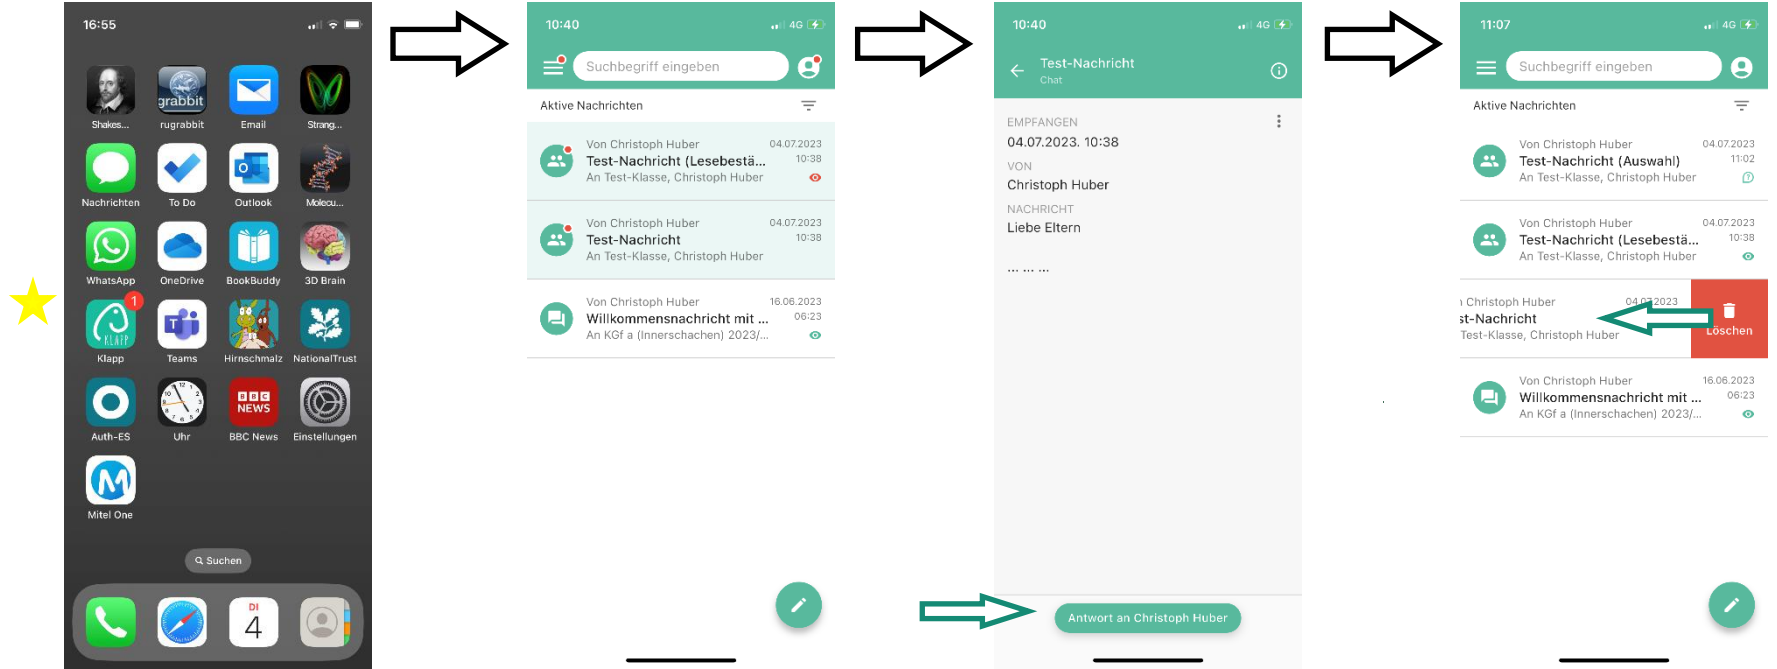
16:55

Shakes...
rugrabbit
Email
Strang...
Nachrichten
To Do
Outlook
Molecu...
WhatsApp
OneDrive
BookBuddy
3D Brain
1
Klapp
Teams
Hirnschmalz
NationalTrust
Auth-ES
Uhr
BBC News
Einstellungen
Mitel One

Suchen

DI
4

10:40
4G
Suchbegriff eingeben
Aktive Nachrichten

Von Christoph Huber
04.07.2023
Test-Nachricht (Lesebestä...
10:38
An Test-Klasse, Christoph Huber

Von Christoph Huber
04.07.2023
Test-Nachricht
10:38
An Test-Klasse, Christoph Huber

Von Christoph Huber
16.06.2023
Willkommensnachricht mit ...
06:23
An KGf a (Innerschachen) 2023/...

10:40
4G
Test-Nachricht
Chat
EMPFANGEN
04.07.2023, 10:38
VON
Christoph Huber
NACHRICHT
Liebe Eltern

... ... ...

Antwort an Christoph Huber

11:07
4G
Suchbegriff eingeben
Aktive Nachrichten

Von Christoph Huber
04.07.2023
Test-Nachricht (Auswahl)
11:02
An Test-Klasse, Christoph Huber

Von Christoph Huber
04.07.2023
Test-Nachricht (Lesebestä...
10:38
An Test-Klasse, Christoph Huber

Christoph Huber
04.07.2023
st-Nachricht
Test-Klasse, Christoph Huber
Löschen

Von Christoph Huber
16.06.2023
Willkommensnachricht mit ...
06:23
An KGf a (Innerschachen) 2023/...